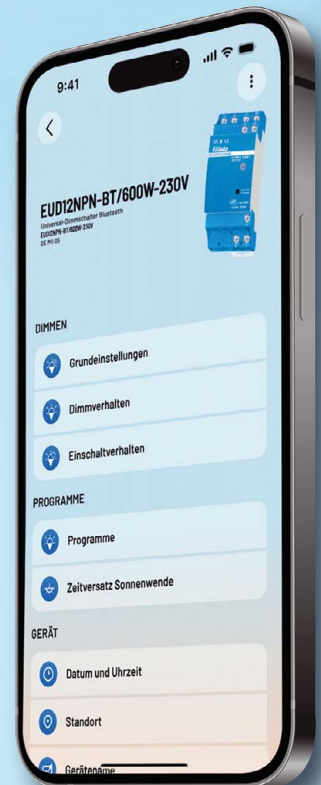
9:41

EUD12NPN-BT/600W-230V
Universal-Dimmschalter Bluetooth
EUD12NPN-BT/600W-230V
DE Mill 05

DIMMEN

Grundeinstellungen

Dimmverhalten

Einschaltverhalten

PROGRAMME

Programme

Zeitversatz Sonnenwende

GERÄT

Datum und Uhrzeit

Standort

Gerätename